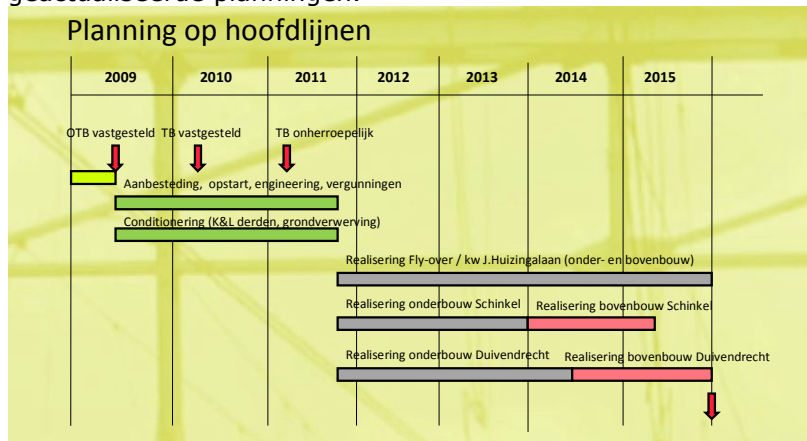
geactualiseerde planningen:

Planning op hoofdlijnen

| 2009 | 2010 | 2011 | 2012 | 2013 | 2014 | 2015 |
|---|---|---|---|---|---|---|

OTB vastgesteld TB vastgesteld TB onherroepelijk

Aanbesteding, opstart, engineering, vergunningen

Conditionering (K&L derden, grondverwerving)

Realisering Fly-over / kw J.Huizingalaan (onder- en bovenbouw)

Realisering onderbouw Schinkel Realisering bovenbouw Schinkel

Realisering onderbouw Duivendrecht Realisering bovenbouw Duivendrecht